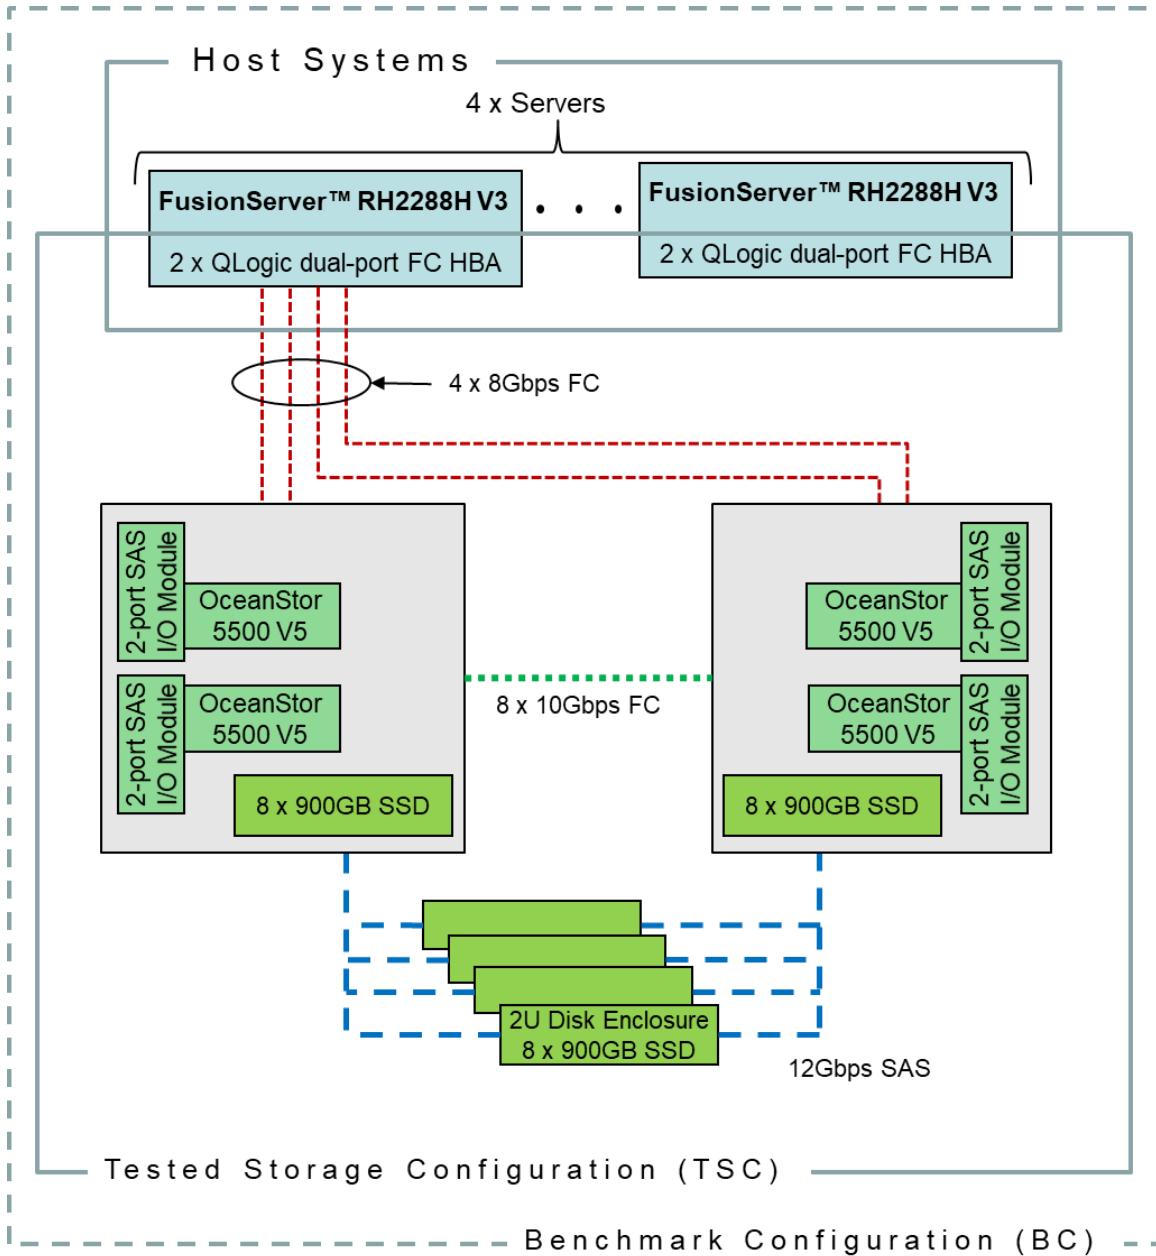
Host Systems

4 x Servers

FusionServer™ RH2288H V3

2 x QLogic dual-port FC HBA

. . .

FusionServer™ RH2288H V3

2 x QLogic dual-port FC HBA

4 x 8Gbps FC

2-port SAS I/O Module

OceanStor 5500 V5

2-port SAS I/O Module

OceanStor 5500 V5

8 x 900GB SSD

8 x 10Gbps FC

OceanStor 5500 V5

2-port SAS I/O Module

OceanStor 5500 V5

2-port SAS I/O Module

8 x 900GB SSD

2U Disk Enclosure
8 x 900GB SSD

12Gbps SAS

Tested Storage Configuration (TSC)

Benchmark Configuration (BC)